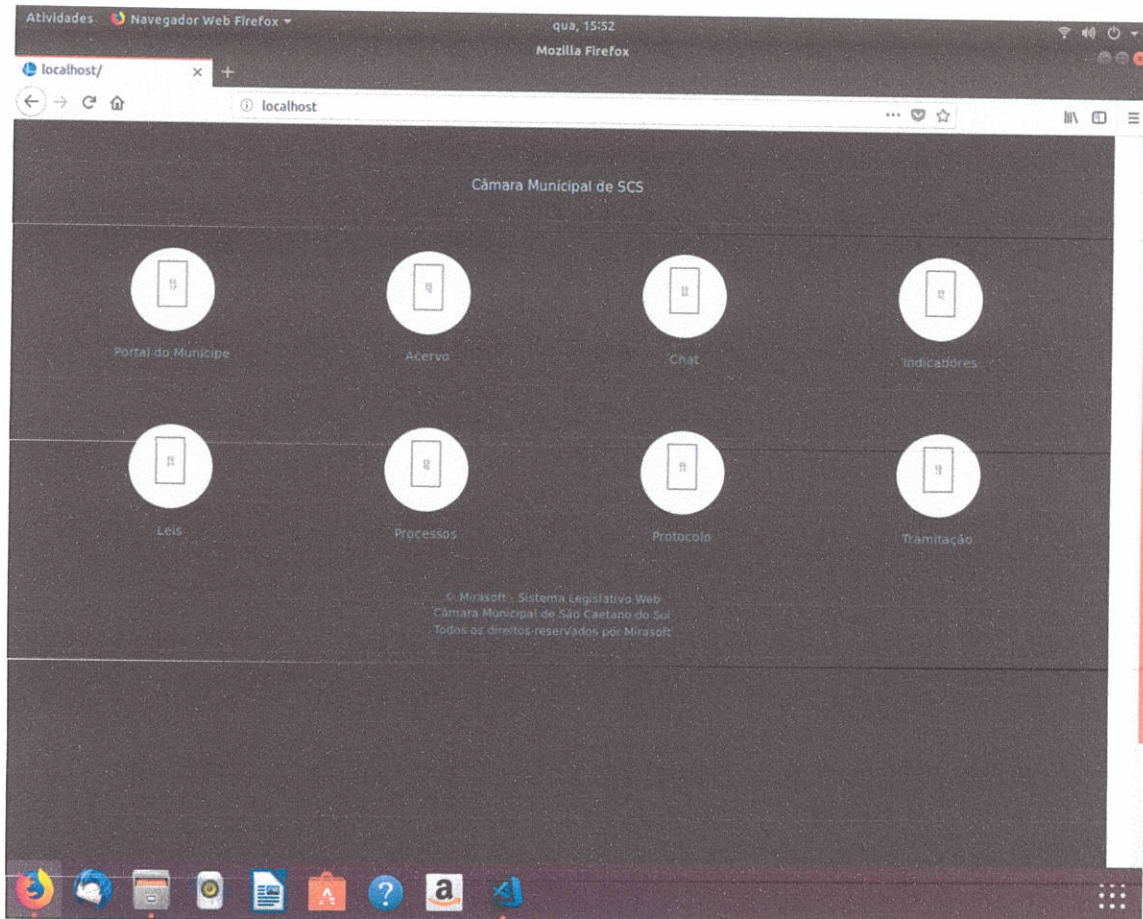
Atividades Navegador Web Firefox qua, 15:52

Mozilla Firefox

localhost/ × +

localhost

Câmara Municipal de SCS

Portal do Munícipe

Acervo

Chat

Indicadores

Leis

Processos

Protocolo

Tramitação

© Mirasoft : Sistema Legislativo Web
Câmara Municipal de São Caetano do Sul
Todos os direitos reservados por Mirasoft